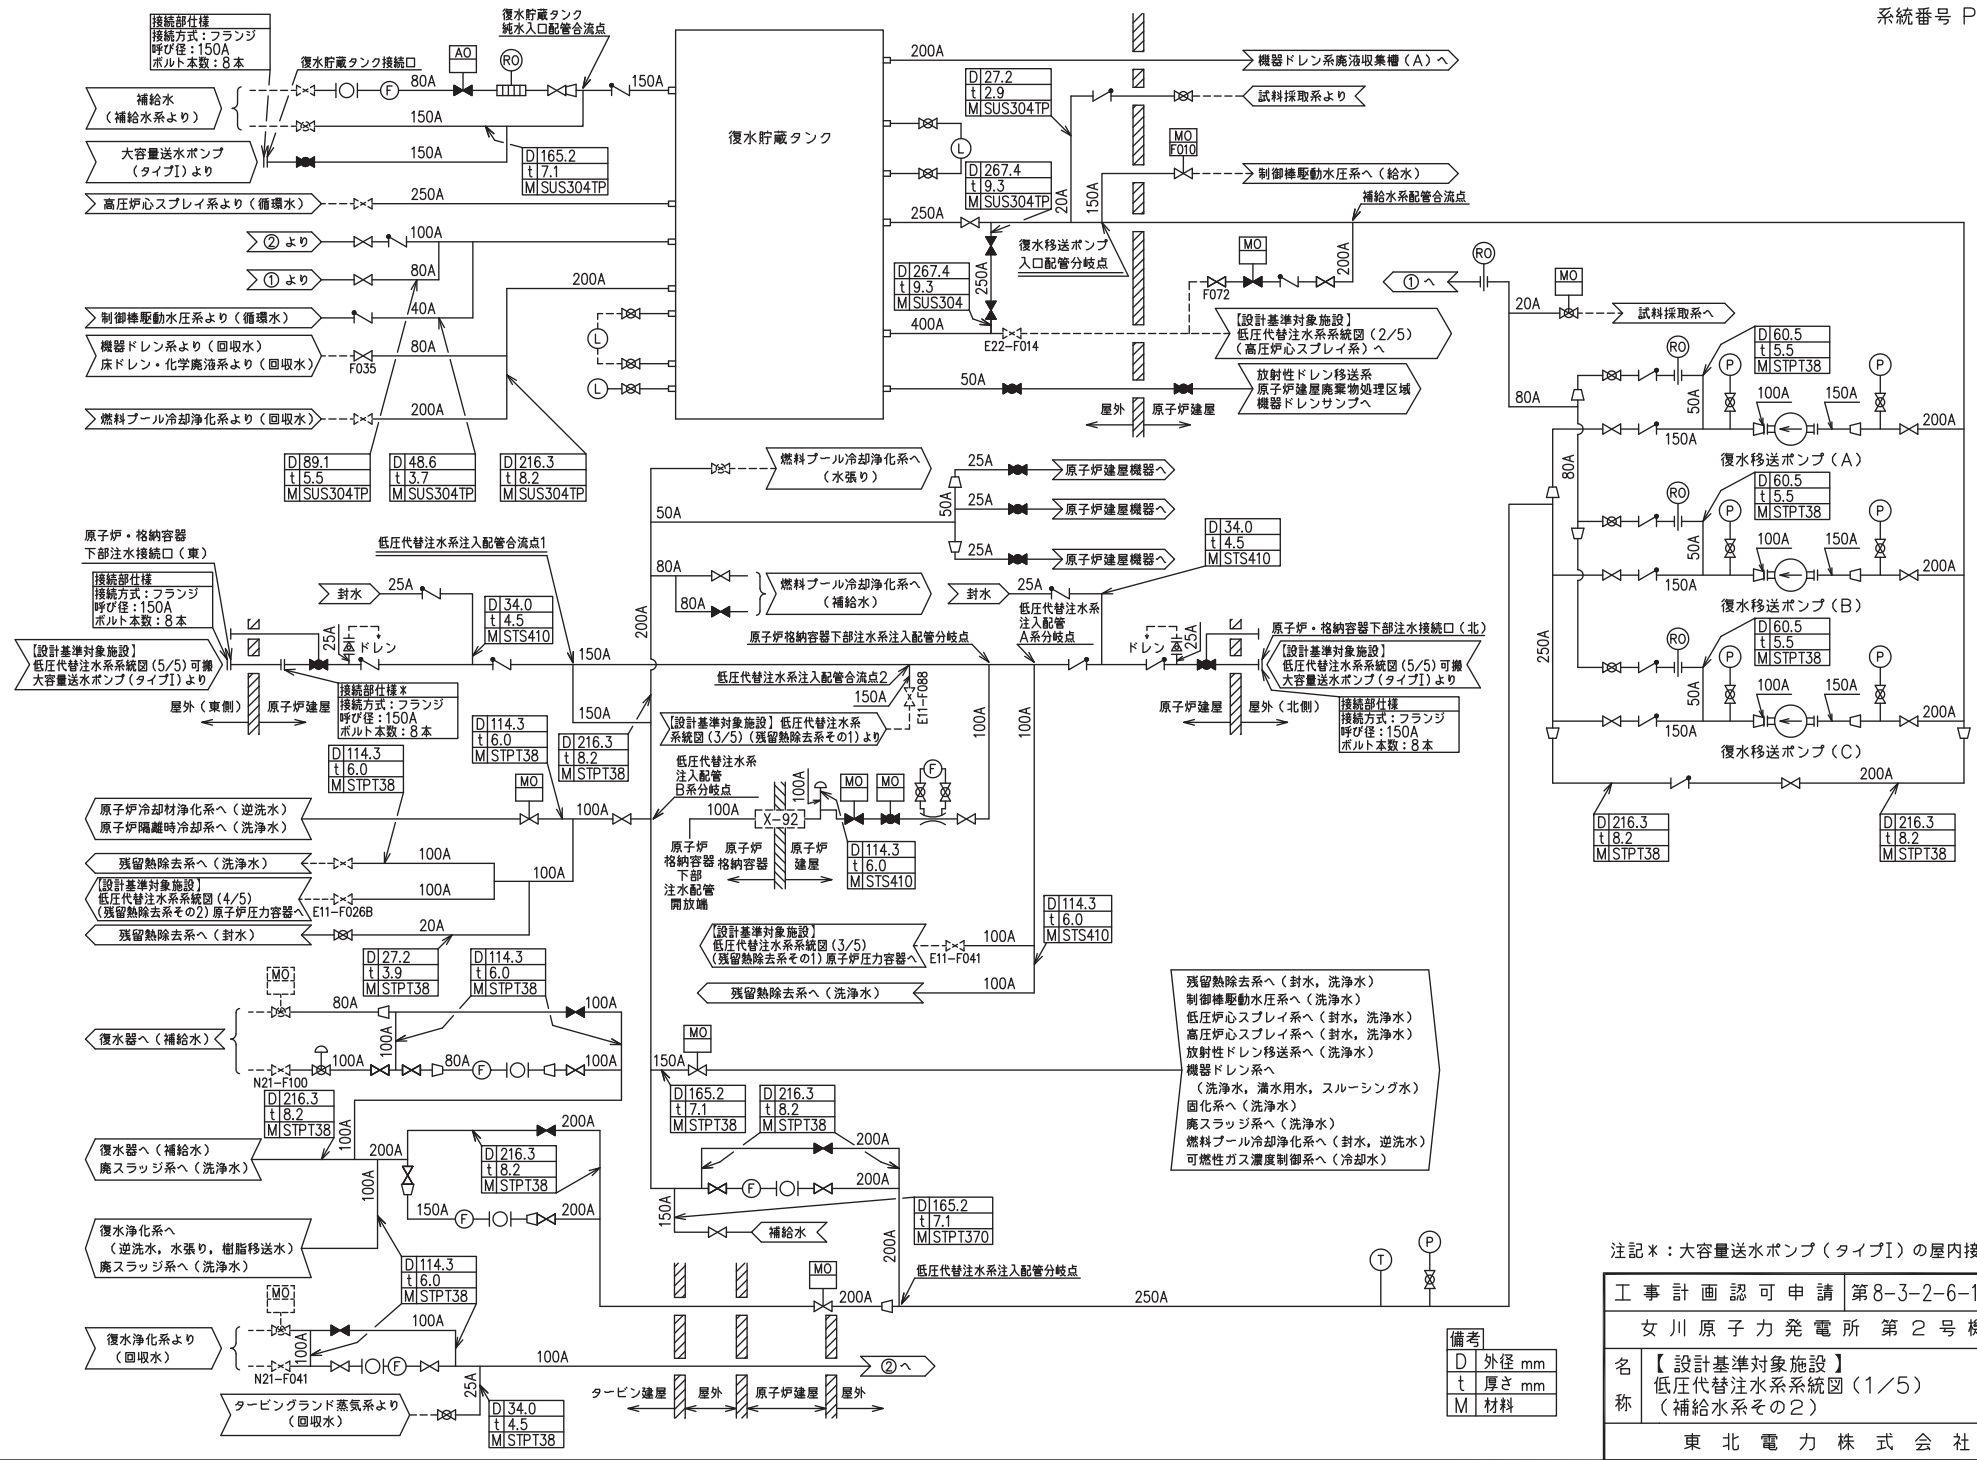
系統番号 P

接続部仕様
接続方式：フランジ
呼び径：150A
ボルト本数：8本

復水貯蔵タンク
純水入口配管合流点

復水貯蔵タンク接続口

AO RO

80A 150A

補給水
（補給水系より）

150A

大容量送水ポンプ
（タイプⅠ）より

150A

| D | 165.2 |
|---|---|
| t | 7.1 |
| M | SUS304TP |

高圧炉心スプレイ系より（循環水）

250A

②より

100A

①より

80A

200A

制御棒駆動水圧系より（循環水）

40A

機器ドレン系より（回収水）
床ドレン・化学廃液系より（回収水）

80A

F035

燃料プール冷却浄化系より（回収水）

200A

| D | 89.1 |
|---|---|
| t | 5.5 |
| M | SUS304TP |

| D | 48.6 |
|---|---|
| t | 3.7 |
| M | SUS304TP |

| D | 216.3 |
|---|---|
| t | 8.2 |
| M | SUS304TP |

復水貯蔵タンク

200A

機器ドレン系廃液収集槽（A）へ

| D | 27.2 |
|---|---|
| t | 2.9 |
| M | SUS304TP |

試料採取系より

MO
F010

| D | 267.4 |
|---|---|
| t | 9.3 |
| M | SUS304TP |

制御棒駆動水圧系へ（給水）

20A 150A

補給水系配管合流点

250A

復水移送ポンプ
入口配管分岐点

| D | 267.4 |
|---|---|
| t | 9.3 |
| M | SUS304 |

250A

400A

E22-F014

MO

F072

200A

【設計基準対象施設】
低圧代替注水系系統図（2/5）
（高圧炉心スプレイ系）へ

50A

放射性ドレン移送系
原子炉建屋廃棄物処理区域
機器ドレンサンプへ

屋外　原子炉建屋

RO

①へ

20A

MO

試料採取系へ

80A

| D | 60.5 |
|---|---|
| t | 5.5 |
| M | STPT38 |

RO P P

50A 100A 150A 200A

150A

復水移送ポンプ（A）

80A

| D | 60.5 |
|---|---|
| t | 5.5 |
| M | STPT38 |

50A 100A 150A 200A

150A

復水移送ポンプ（B）

250A

| D | 60.5 |
|---|---|
| t | 5.5 |
| M | STPT38 |

50A 100A 150A 200A

150A

復水移送ポンプ（C）

200A

| D | 216.3 |
|---|---|
| t | 8.2 |
| M | STPT38 |

| D | 216.3 |
|---|---|
| t | 8.2 |
| M | STPT38 |

燃料プール冷却浄化系へ
（水張り）

25A 原子炉建屋機器へ

50A

25A 原子炉建屋機器へ

25A 原子炉建屋機器へ

50A

80A

燃料プール冷却浄化系へ
（補給水）

80A

200A

原子炉・格納容器
下部注水接続口（東）

低圧代替注水系注入配管合流点1

接続部仕様
接続方式：フランジ
呼び径：150A
ボルト本数：8本

封水

25A

| D | 34.0 |
|---|---|
| t | 4.5 |
| M | STS410 |

25A

ドレン

150A

【設計基準対象施設】
低圧代替注水系系統図（5/5）可搬
大容量送水ポンプ（タイプⅠ）より

屋外（東側）　原子炉建屋

接続部仕様※
接続方式：フランジ
呼び径：150A
ボルト本数：8本

150A

原子炉格納容器下部注水系注入配管分岐点

低圧代替注水系注入配管合流点2

150A

E11-F088

【設計基準対象施設】低圧代替注水系
系統図（3/5）（残留熱除去系その1）より

| D | 34.0 |
|---|---|
| t | 4.5 |
| M | STS410 |

封水

25A

低圧代替注水系
注入配管
A系分岐点

ドレン

25A

原子炉・格納容器下部注水接続口（北）

【設計基準対象施設】
低圧代替注水系系統図（5/5）可搬
大容量送水ポンプ（タイプⅠ）より

原子炉建屋　屋外（北側）

接続部仕様
接続方式：フランジ
呼び径：150A
ボルト本数：8本

| D | 114.3 |
|---|---|
| t | 6.0 |
| M | STPT38 |

| D | 216.3 |
|---|---|
| t | 8.2 |
| M | STPT38 |

| D | 114.3 |
|---|---|
| t | 6.0 |
| M | STPT38 |

低圧代替注水系
注入配管
B系分岐点

100A 100A 100A

MO

原子炉冷却材浄化系へ（逆洗水）
原子炉隔離時冷却系へ（洗浄水）

100A

X-92

MO MO F

原子炉
格納容器
下部
注水配管
開放端

原子炉
格納容器

原子炉
建屋

| D | 114.3 |
|---|---|
| t | 6.0 |
| M | STS410 |

残留熱除去系へ（洗浄水）

100A

【設計基準対象施設】
低圧代替注水系系統図（4/5）
（残留熱除去系その2）原子炉圧力容器へ

100A 100A

E11-F026B

残留熱除去系へ（封水）

20A

| D | 114.3 |
|---|---|
| t | 6.0 |
| M | STS410 |

【設計基準対象施設】
低圧代替注水系系統図（3/5）
（残留熱除去系その1）原子炉圧力容器へ

100A

E11-F041

残留熱除去系へ（洗浄水）

100A

| D | 27.2 |
|---|---|
| t | 3.9 |
| M | STPT38 |

| D | 114.3 |
|---|---|
| t | 6.0 |
| M | STPT38 |

MO

80A

100A

復水器へ（補給水）

100A 100A 80A 100A

N21-F100

| D | 216.3 |
|---|---|
| t | 8.2 |
| M | STPT38 |

100A

200A

200A

| D | 216.3 |
|---|---|
| t | 8.2 |
| M | STPT38 |

復水器へ（補給水）
廃スラッジ系へ（洗浄水）

100A

150A

200A

復水浄化系へ
（逆洗水，水張り，樹脂移送水）
廃スラッジ系へ（洗浄水）

| D | 114.3 |
|---|---|
| t | 6.0 |
| M | STPT38 |

MO

100A

復水浄化系より
（回収水）

100A

N21-F041

100A

②へ

25A

タービングランド蒸気系より
（回収水）

| D | 34.0 |
|---|---|
| t | 4.5 |
| M | STPT38 |

タービン建屋　屋外　原子炉建屋　屋外

MO

150A

| D | 165.2 |
|---|---|
| t | 7.1 |
| M | STPT38 |

| D | 216.3 |
|---|---|
| t | 8.2 |
| M | STPT38 |

200A

200A

150A

補給水

| D | 165.2 |
|---|---|
| t | 7.1 |
| M | STPT370 |

200A

MO

200A

低圧代替注水系注入配管分岐点

250A

T P

残留熱除去系へ（封水，洗浄水）
制御棒駆動水圧系へ（洗浄水）
低圧炉心スプレイ系へ（封水，洗浄水）
高圧炉心スプレイ系へ（封水，洗浄水）
放射性ドレン移送系へ（洗浄水）
機器ドレン系へ
（洗浄水，満水用水，スルーシング水）
固化系へ（洗浄水）
廃スラッジ系へ（洗浄水）
燃料プール冷却浄化系へ（封水，逆洗水）
可燃性ガス濃度制御系へ（冷却水）

| 備考 | |
|---|---|
| D | 外径 mm |
| t | 厚さ mm |
| M | 材料 |

注記※：大容量送水ポンプ（タイプⅠ）の屋内接

| 工 事 計 画 認 可 申 請 | 第8-3-2-6-1 |
|---|---|
| 女 川 原 子 力 発 電 所　第 2 号 機 | |
| 名称 | 【設計基準対象施設】低圧代替注水系系統図（1/5）（補給水系その2） |
| 東 北 電 力 株 式 会 社 | |